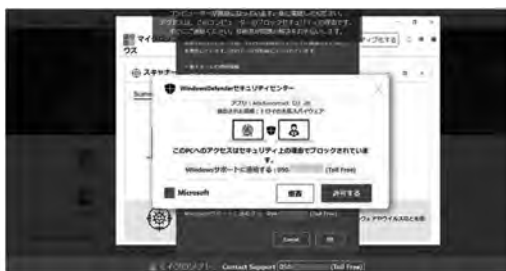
マイクロソフト ウス
スキャナー
WindowsDefenderセキュリティセンター
アプリ：Ads.financetrack (2).dll
検出された脅威：トロイの木馬スパイウェア
このPCへのアクセスはセキュリティ上の理由でブロックされています。
Windowsサポートに連絡する：050-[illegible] (Toll Free)
Microsoft
拒否
許可する
Cancel
OK
マイクロソフト Contact Support 050-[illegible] (Toll Free)
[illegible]